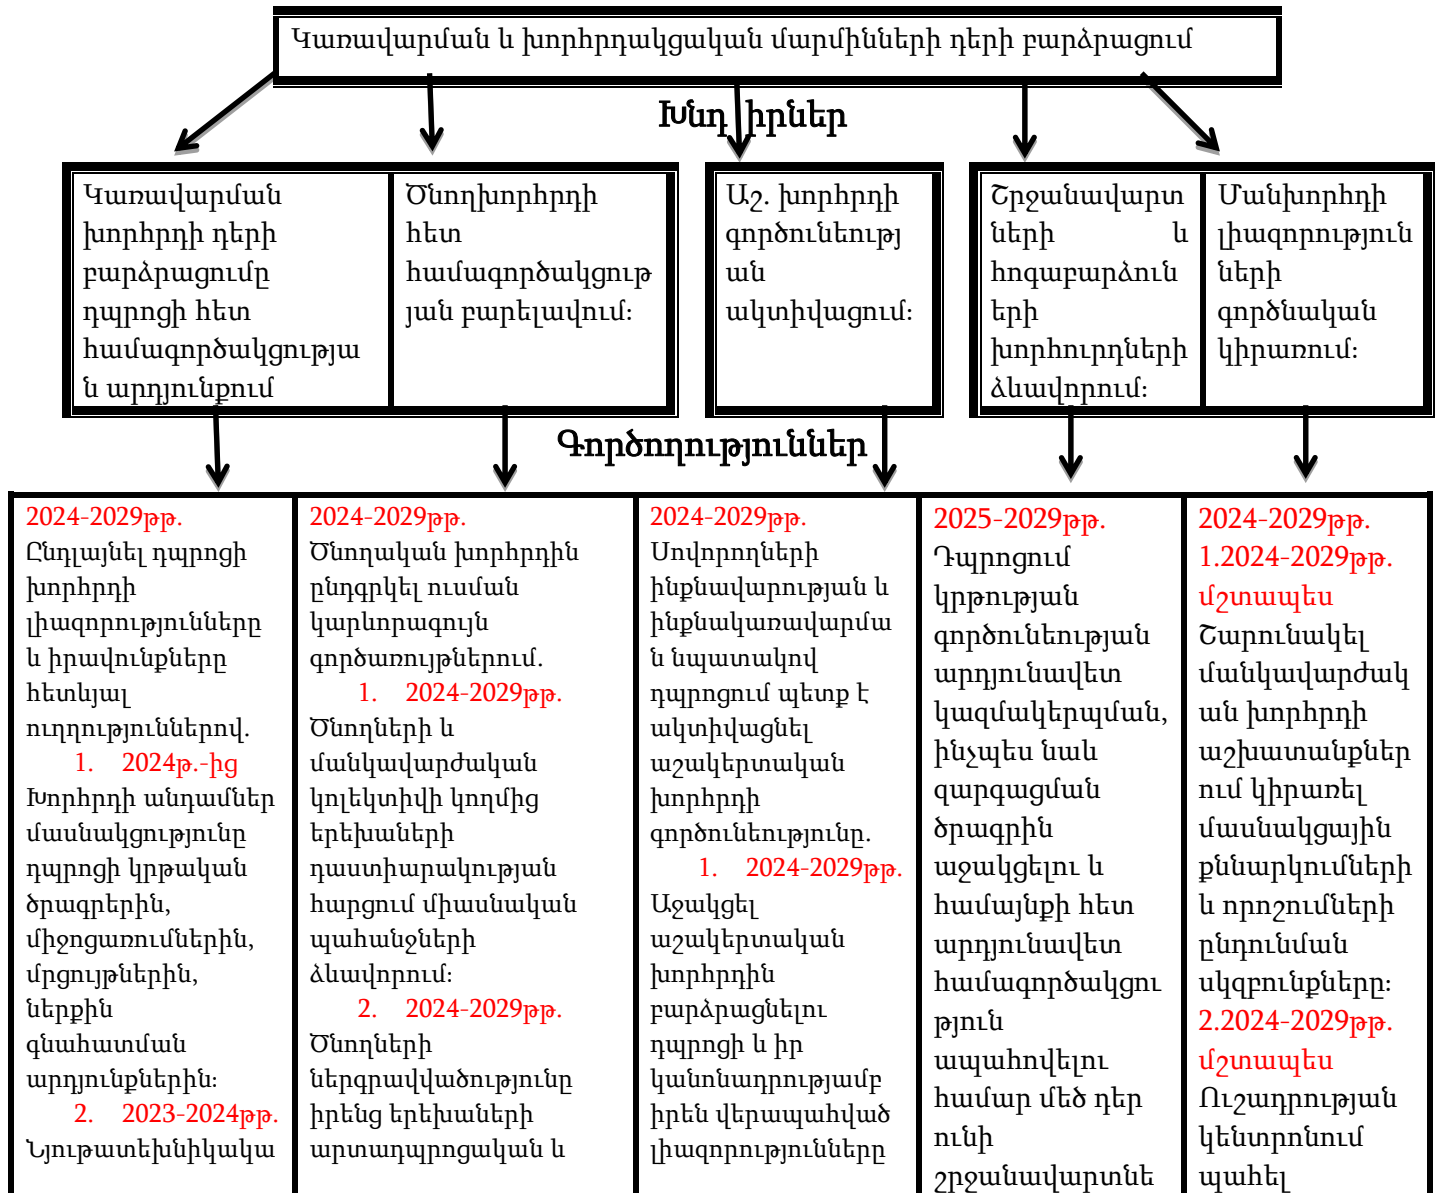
Կառավարման և խորհրդակցական մարմինների դերի բարձրացում

Խնդիրներ

Կառավարման խորհրդի դերի բարձրացումը դպրոցի հետ համագործակցության արդյունքում

Ծնողխորհրդի հետ համագործակցության բարելավում:

Աշ. խորհրդի գործունեության ակտիվացում:

Շրջանավարտների և հոգաբարձուների խորհուրդների ձևավորում:

Մանխորհրդի լիազորությունների գործնական կիրառում:

Գործողություններ

2024-2029թթ.
Ընդլայնել դպրոցի խորհրդի լիազորությունները և իրավունքները հետևյալ ուղղություններով.
1. 2024թ.-ից
Խորհրդի անդամներ մասնակցությունը դպրոցի կրթական ծրագրերին, միջոցառումներին, մրցույթներին, ներքին գնահատման արդյունքներին:
2. 2023-2024թթ.
Նյութատեխնիկակա

2024-2029թթ.
Ծնողական խորհրդին ընդգրկել ուսման կարևորագույն գործառույթներում.
1. 2024-2029թթ.
Ծնողների և մանկավարժական կոլեկտիվի կողմից երեխաների դաստիարակության հարցում միասնական պահանջների ձևավորում:
2. 2024-2029թթ.
Ծնողների ներգրավվածությունը իրենց երեխաների արտադպրոցական և

2024-2029թթ.
Սովորողների ինքնավարության և ինքնակառավարման նպատակով դպրոցում պետք է ակտիվացնել աշակերտական խորհրդի գործունեությունը.
1. 2024-2029թթ.
Աջակցել աշակերտական խորհրդին բարձրացնելու դպրոցի և իր կանոնադրությամբ իրեն վերապահված լիազորությունները

2025-2029թթ.
Դպրոցում կրթության գործունեության արդյունավետ կազմակերպման, ինչպես նաև զարգացման ծրագրին աջակցելու և համայնքի հետ արդյունավետ համագործակցություն ապահովելու համար մեծ դեր ունի շրջանավարտնե

2024-2029թթ.
1.2024-2029թթ.
մշտապես
Շարունակել մանկավարժական խորհրդի աշխատանքներում կիրառել մասնակցային քննարկումների և որոշումների ընդունման սկզբունքները:
2.2024-2029թթ.
մշտապես
Ուշադրության կենտրոնում պահել